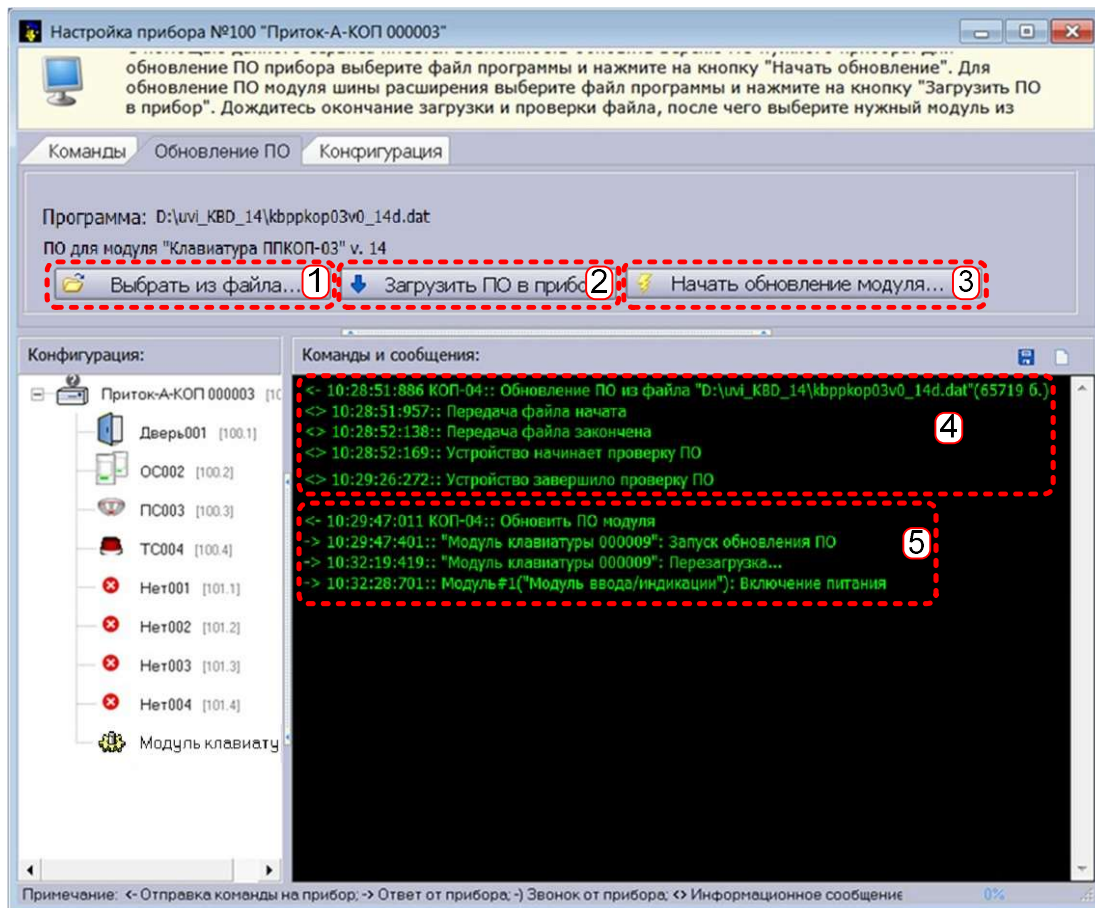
Настройка прибора №100 "Приток-А-КОП 000003"

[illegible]
обновление ПО прибора выберите файл программы и нажмите на кнопку "Начать обновление". Для обновление ПО модуля шины расширения выберите файл программы и нажмите на кнопку "Загрузить ПО в прибор". Дождитесь окончание загрузки и проверки файла, после чего выберите нужный модуль из

Команды | Обновление ПО | Конфигурация

Программа: D:\uvi_KBD_14\kbppkop03v0_14d.dat
ПО для модуля "Клавиатура ППКОП-03" v. 14

Выбрать из файла... 1
Загрузить ПО в прибо 2
Начать обновление модуля... 3

Конфигурация:
Приток-А-КОП 000003 [10
Дверь001 [100.1]
ОС002 [100.2]
ПС003 [100.3]
ТС004 [100.4]
Нет001 [101.1]
Нет002 [101.2]
Нет003 [101.3]
Нет004 [101.4]
Модуль клавиату

Команды и сообщения:
<- 10:28:51:886 КОП-04:: Обновление ПО из файла "D:\uvi_KBD_14\kbppkop03v0_14d.dat"(65719 б.)
<> 10:28:51:957:: Передача файла начата
<> 10:28:52:138:: Передача файла закончена
<> 10:28:52:169:: Устройство начинает проверку ПО
<> 10:29:26:272:: Устройство завершило проверку ПО
4
<- 10:29:47:011 КОП-04:: Обновить ПО модуля
-> 10:29:47:401:: "Модуль клавиатуры 000009": Запуск обновления ПО
-> 10:32:19:419:: "Модуль клавиатуры 000009": Перезагрузка...
-> 10:32:28:701:: Модуль#1("Модуль ввода/индикации"): Включение питания
5

Примечание: <- Отправка команды на прибор; -> Ответ от прибора; -) Звонок от прибора; <> Информационное сообщение
0%